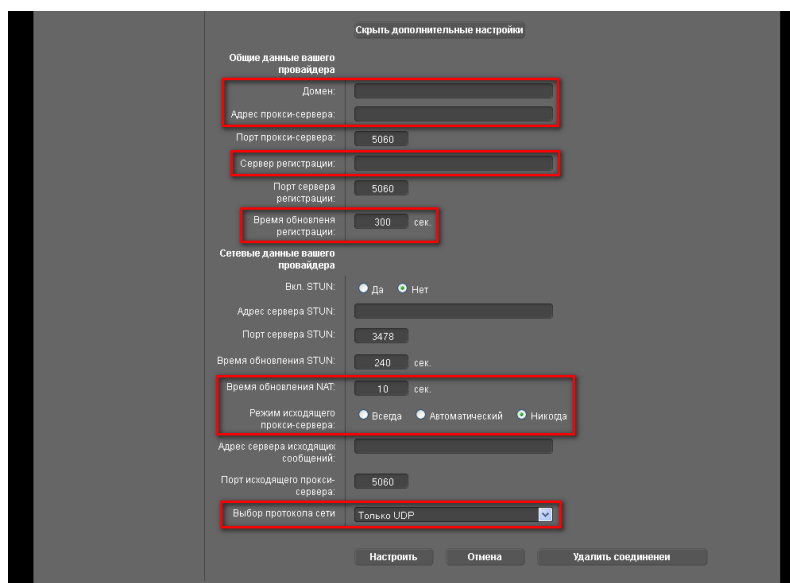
Скрыть дополнительные настройки

Общие данные вашего провайдера

Домен:

Адрес прокси-сервера:

Порт прокси-сервера: 5060

Сервер регистрации:

Порт сервера регистрации: 5060

Время обновленя регистрации: 300 сек.

Сетевые данные вашего провайдера

Вкл. STUN: Да Нет

Адрес сервера STUN:

Порт сервера STUN: 3478

Время обновления STUN: 240 сек.

Время обновления NAT: 10 сек.

Режим исходящего прокси-сервера: Всегда Автоматический Никогда

Адрес сервера исходящих сообщений:

Порт исходящего прокси-сервера: 5060

Выбор протокола сети Только UDP

Настроить Отмена Удалить соединенеи